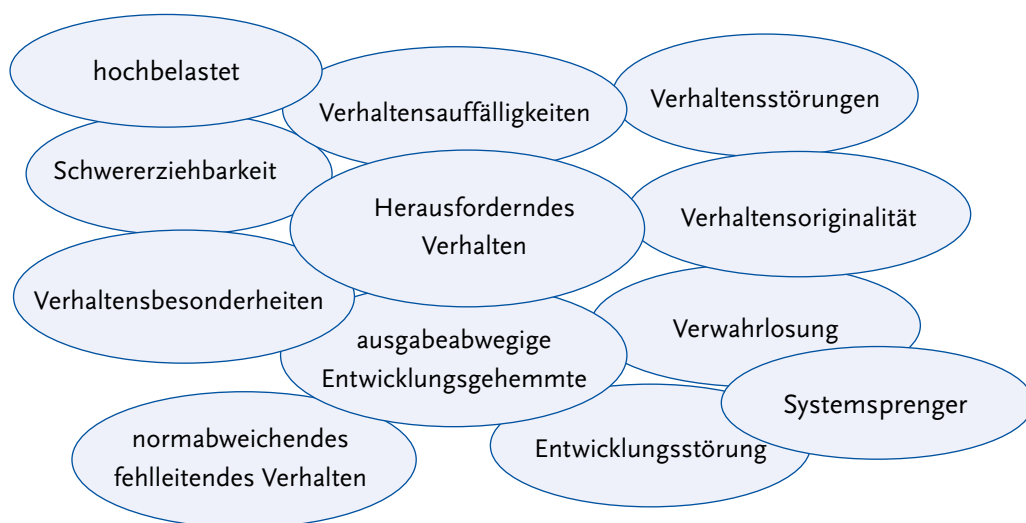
hochbelastet

Verhaltensauffälligkeiten

Verhaltensstörungen

Schwererziehbarkeit

Herausforderndes Verhalten

Verhaltensoriginalität

Verhaltensbesonderheiten

ausgabeabwegige Entwicklungsgehemmte

Verwahrlosung

Systemsprenger

normabweichendes fehlleitendes Verhalten

Entwicklungsstörung